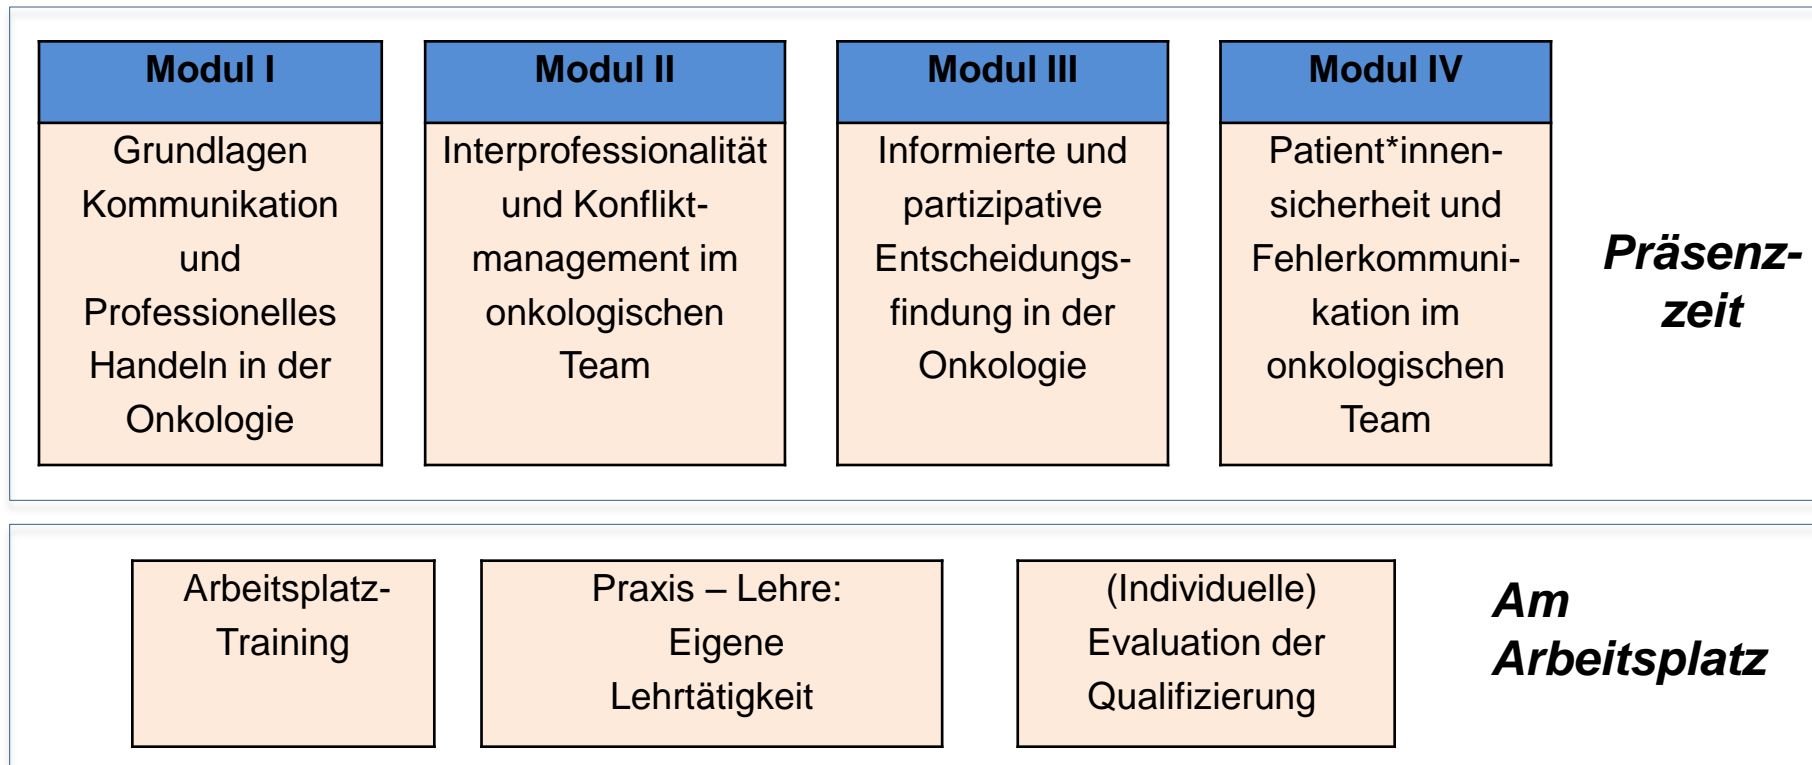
Modul I
Grundlagen Kommunikation und Professionelles Handeln in der Onkologie

Modul II
Interprofessionalität und Konfliktmanagement im onkologischen Team

Modul III
Informierte und partizipative Entscheidungsfindung in der Onkologie

Modul IV
Patient*innensicherheit und Fehlerkommunikation im onkologischen Team

Präsenzzeit

Arbeitsplatz-Training

Praxis – Lehre: Eigene Lehrtätigkeit

(Individuelle) Evaluation der Qualifizierung

Am Arbeitsplatz